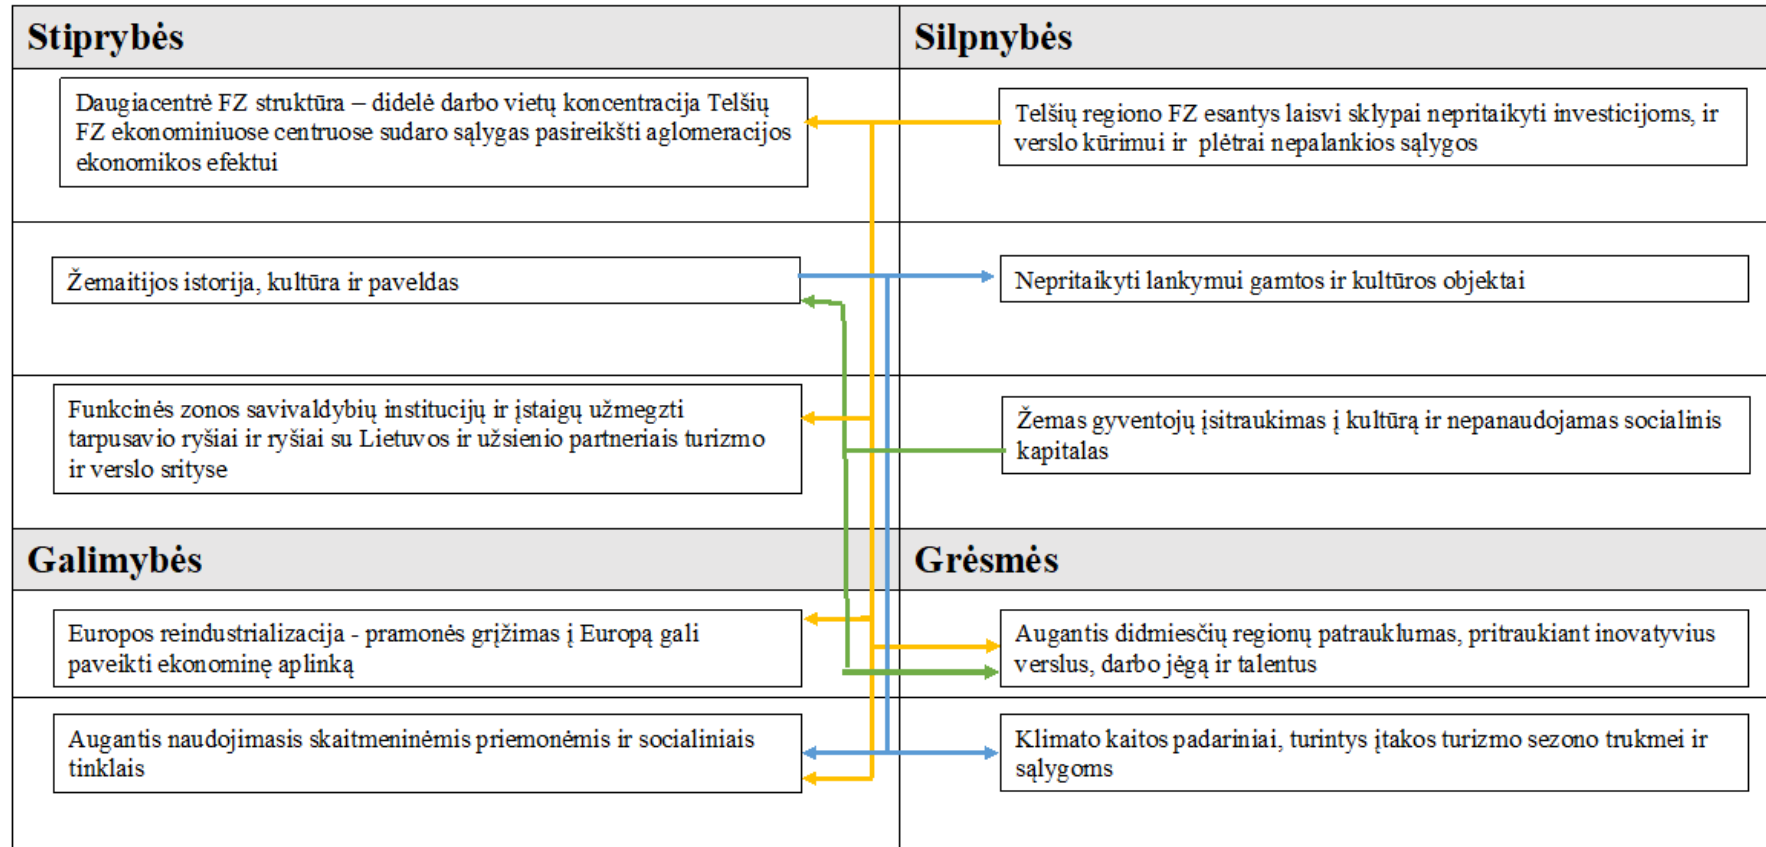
Stiprybės

Daugiacentrė FZ struktūra – didelė darbo vietų koncentracija Telšių FZ ekonominiuose centruose sudaro sąlygas pasireikšti aglomeracijos ekonomikos efektui

Žemaitijos istorija, kultūra ir paveldas

Funkcinės zonos savivaldybių institucijų ir įstaigų užmegzti tarpusavio ryšiai ir ryšiai su Lietuvos ir užsienio partneriais turizmo ir verslo srityse

Silpnybės

Telšių regiono FZ esantys laisvi sklypai nepritaikyti investicijoms, ir verslo kūrimui ir plėtrai nepalankios sąlygos

Nepritaikyti lankymui gamtos ir kultūros objektai

Žemas gyventojų įsitraukimas į kultūrą ir nepanaudojamas socialinis kapitalas

Galimybės

Europos reindustrializacija - pramonės grįžimas į Europą gali paveikti ekonominę aplinką

Augantis naudojimasis skaitmeninėmis priemonėmis ir socialiniais tinklais

Grėsmės

Augantis didmiesčių regionų patrauklumas, pritraukiant inovatyvius verslus, darbo jėgą ir talentus

Klimato kaitos padariniai, turintys įtakos turizmo sezono trukmei ir sąlygoms